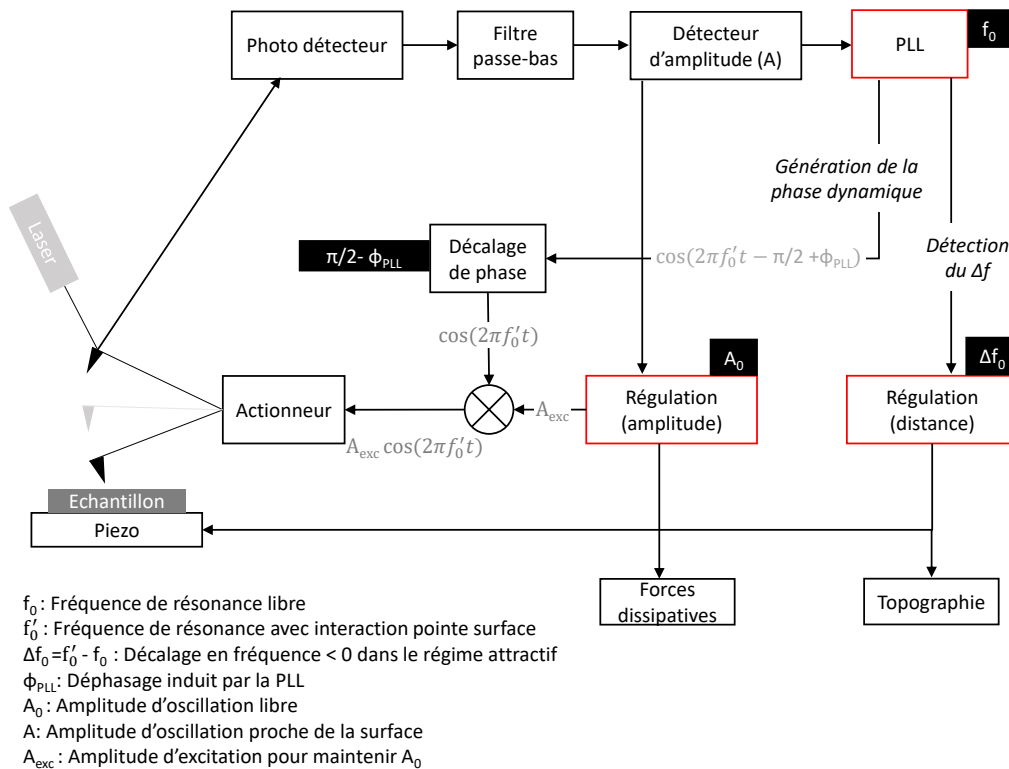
Photo détecteur

Filtre passe-bas

Détecteur d'amplitude (A)

PLL

$f_0$

Génération de la phase dynamique

Détection du $\Delta f$

Laser

$\pi/2 - \phi_{PLL}$

Décalage de phase

$\cos(2\pi f_0' t - \pi/2 + \phi_{PLL})$

$\cos(2\pi f_0' t)$

$A_0$

$\Delta f_0$

Actionneur

$A_{exc}$

Régulation (amplitude)

Régulation (distance)

$A_{exc} \cos(2\pi f_0' t)$

Echantillon

Piezo

Forces dissipatives

Topographie

$f_0$ : Fréquence de résonance libre
$f_0'$ : Fréquence de résonance avec interaction pointe surface
$\Delta f_0 = f_0' - f_0$ : Décalage en fréquence < 0 dans le régime attractif
$\phi_{PLL}$: Déphasage induit par la PLL
$A_0$ : Amplitude d'oscillation libre
A: Amplitude d'oscillation proche de la surface
$A_{exc}$ : Amplitude d'excitation pour maintenir $A_0$